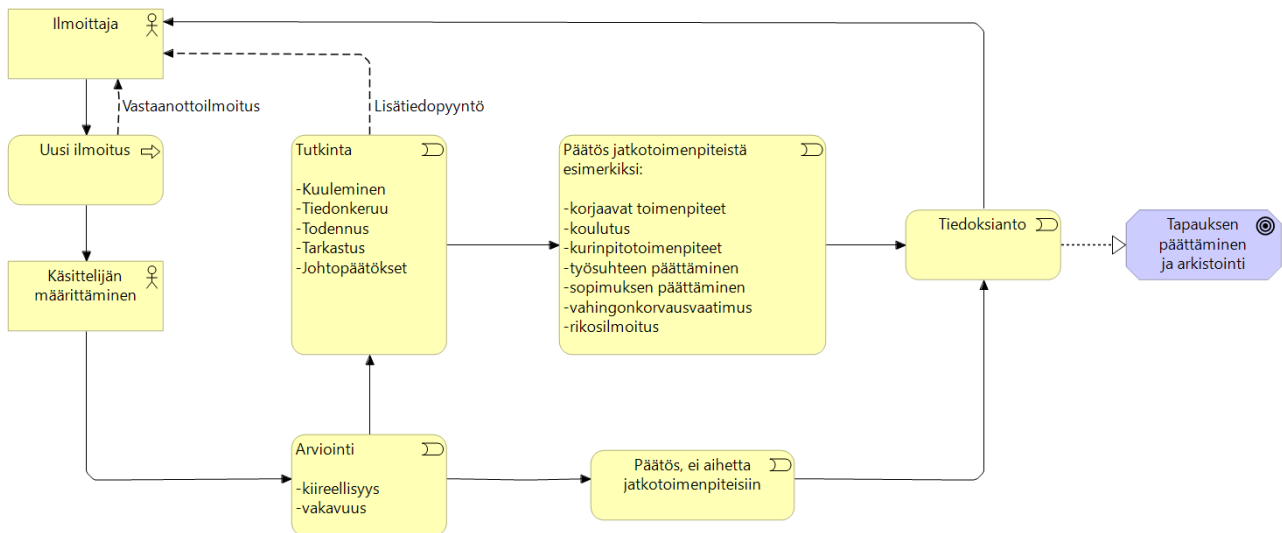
Ilmoittaja

Vastaanottoilmoitus

Lisätiedopyyntö

Uusi ilmoitus

Tutkinta

-Kuuleminen
-Tiedonkeruu
-Todennus
-Tarkastus
-Johtopäätökset

Päätös jatkotoimenpiteistä esimerkiksi:

-korjaavat toimenpiteet
-koulutus
-kurinpitotoimenpiteet
-työsuhteen päättäminen
-sopimuksen päättäminen
-vahingonkorvausvaatimus
-rikosilmoitus

Tiedoksianto

Tapauksen päättäminen ja arkistointi

Käsittelijän määrittäminen

Arviointi

-kiireellisyys
-vakavuus

Päätös, ei aihetta jatkotoimenpiteisiin